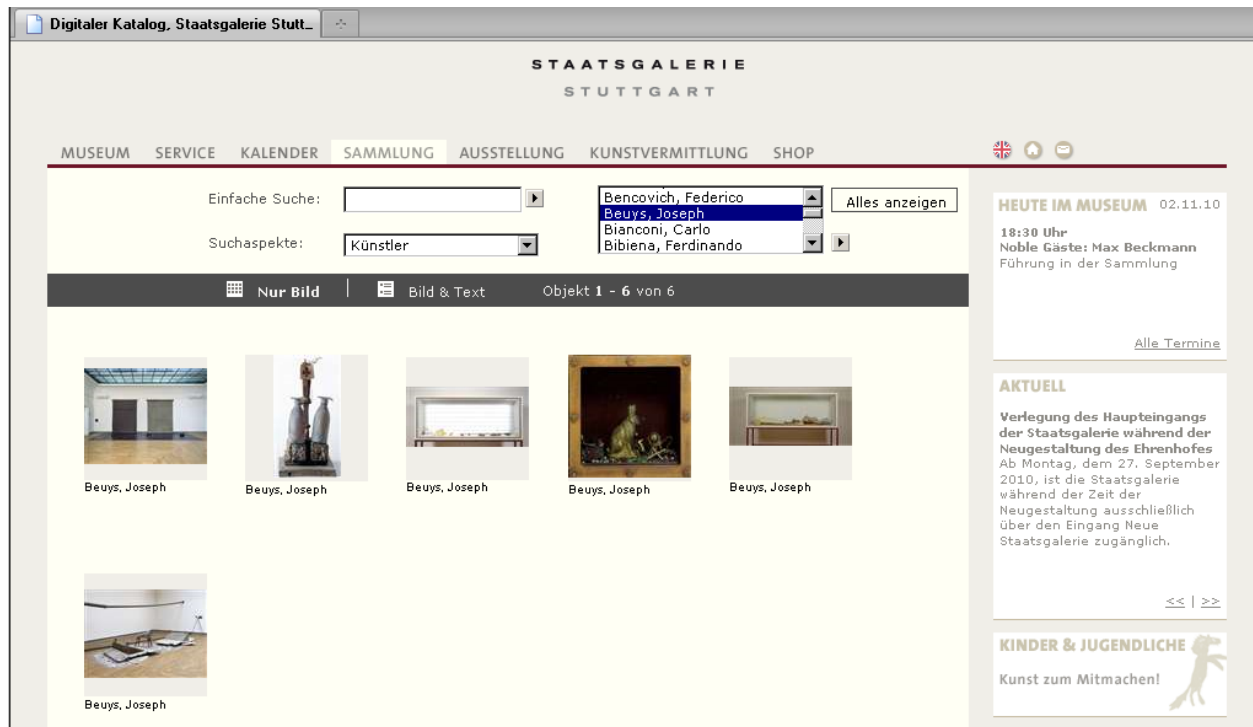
Digitaler Katalog, Staatsgalerie Stutt...

STAATSGALERIE
STUTTGART

MUSEUM SERVICE KALENDER SAMMLUNG AUSSTELLUNG KUNSTVERMITTLUNG SHOP

Einfache Suche:

Suchaspekte: Künstler

Bencovich, Federico
Beuys, Joseph
Bianconi, Carlo
Bibiena, Ferdinando

Alles anzeigen

Nur Bild | Bild & Text Objekt **1 - 6** von 6

Beuys, Joseph

Beuys, Joseph

Beuys, Joseph

Beuys, Joseph

Beuys, Joseph

Beuys, Joseph

HEUTE IM MUSEUM 02.11.10

18:30 Uhr
Noble Gäste: Max Beckmann
Führung in der Sammlung

Alle Termine

AKTUELL

Verlegung des Haupteingangs der Staatsgalerie während der Neugestaltung des Ehrenhofes
Ab Montag, dem 27. September 2010, ist die Staatsgalerie während der Zeit der Neugestaltung ausschließlich über den Eingang Neue Staatsgalerie zugänglich.

<< | >>

KINDER & JUGENDLICHE

Kunst zum Mitmachen!